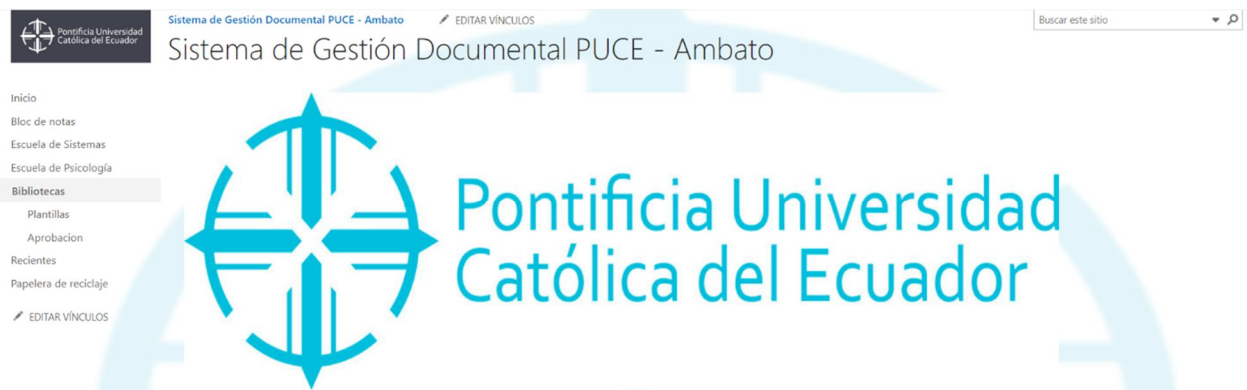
Pontificia Universidad Católica del Ecuador

Sistema de Gestión Documental PUCE - Ambato

EDITAR VÍNCULOS

Buscar este sitio

Sistema de Gestión Documental PUCE - Ambato

Inicio
Bloc de notas
Escuela de Sistemas
Escuela de Psicología
Bibliotecas
Plantillas
Aprobacion
Recientes
Papelera de reciclaje

EDITAR VÍNCULOS

Pontificia Universidad Católica del Ecuador